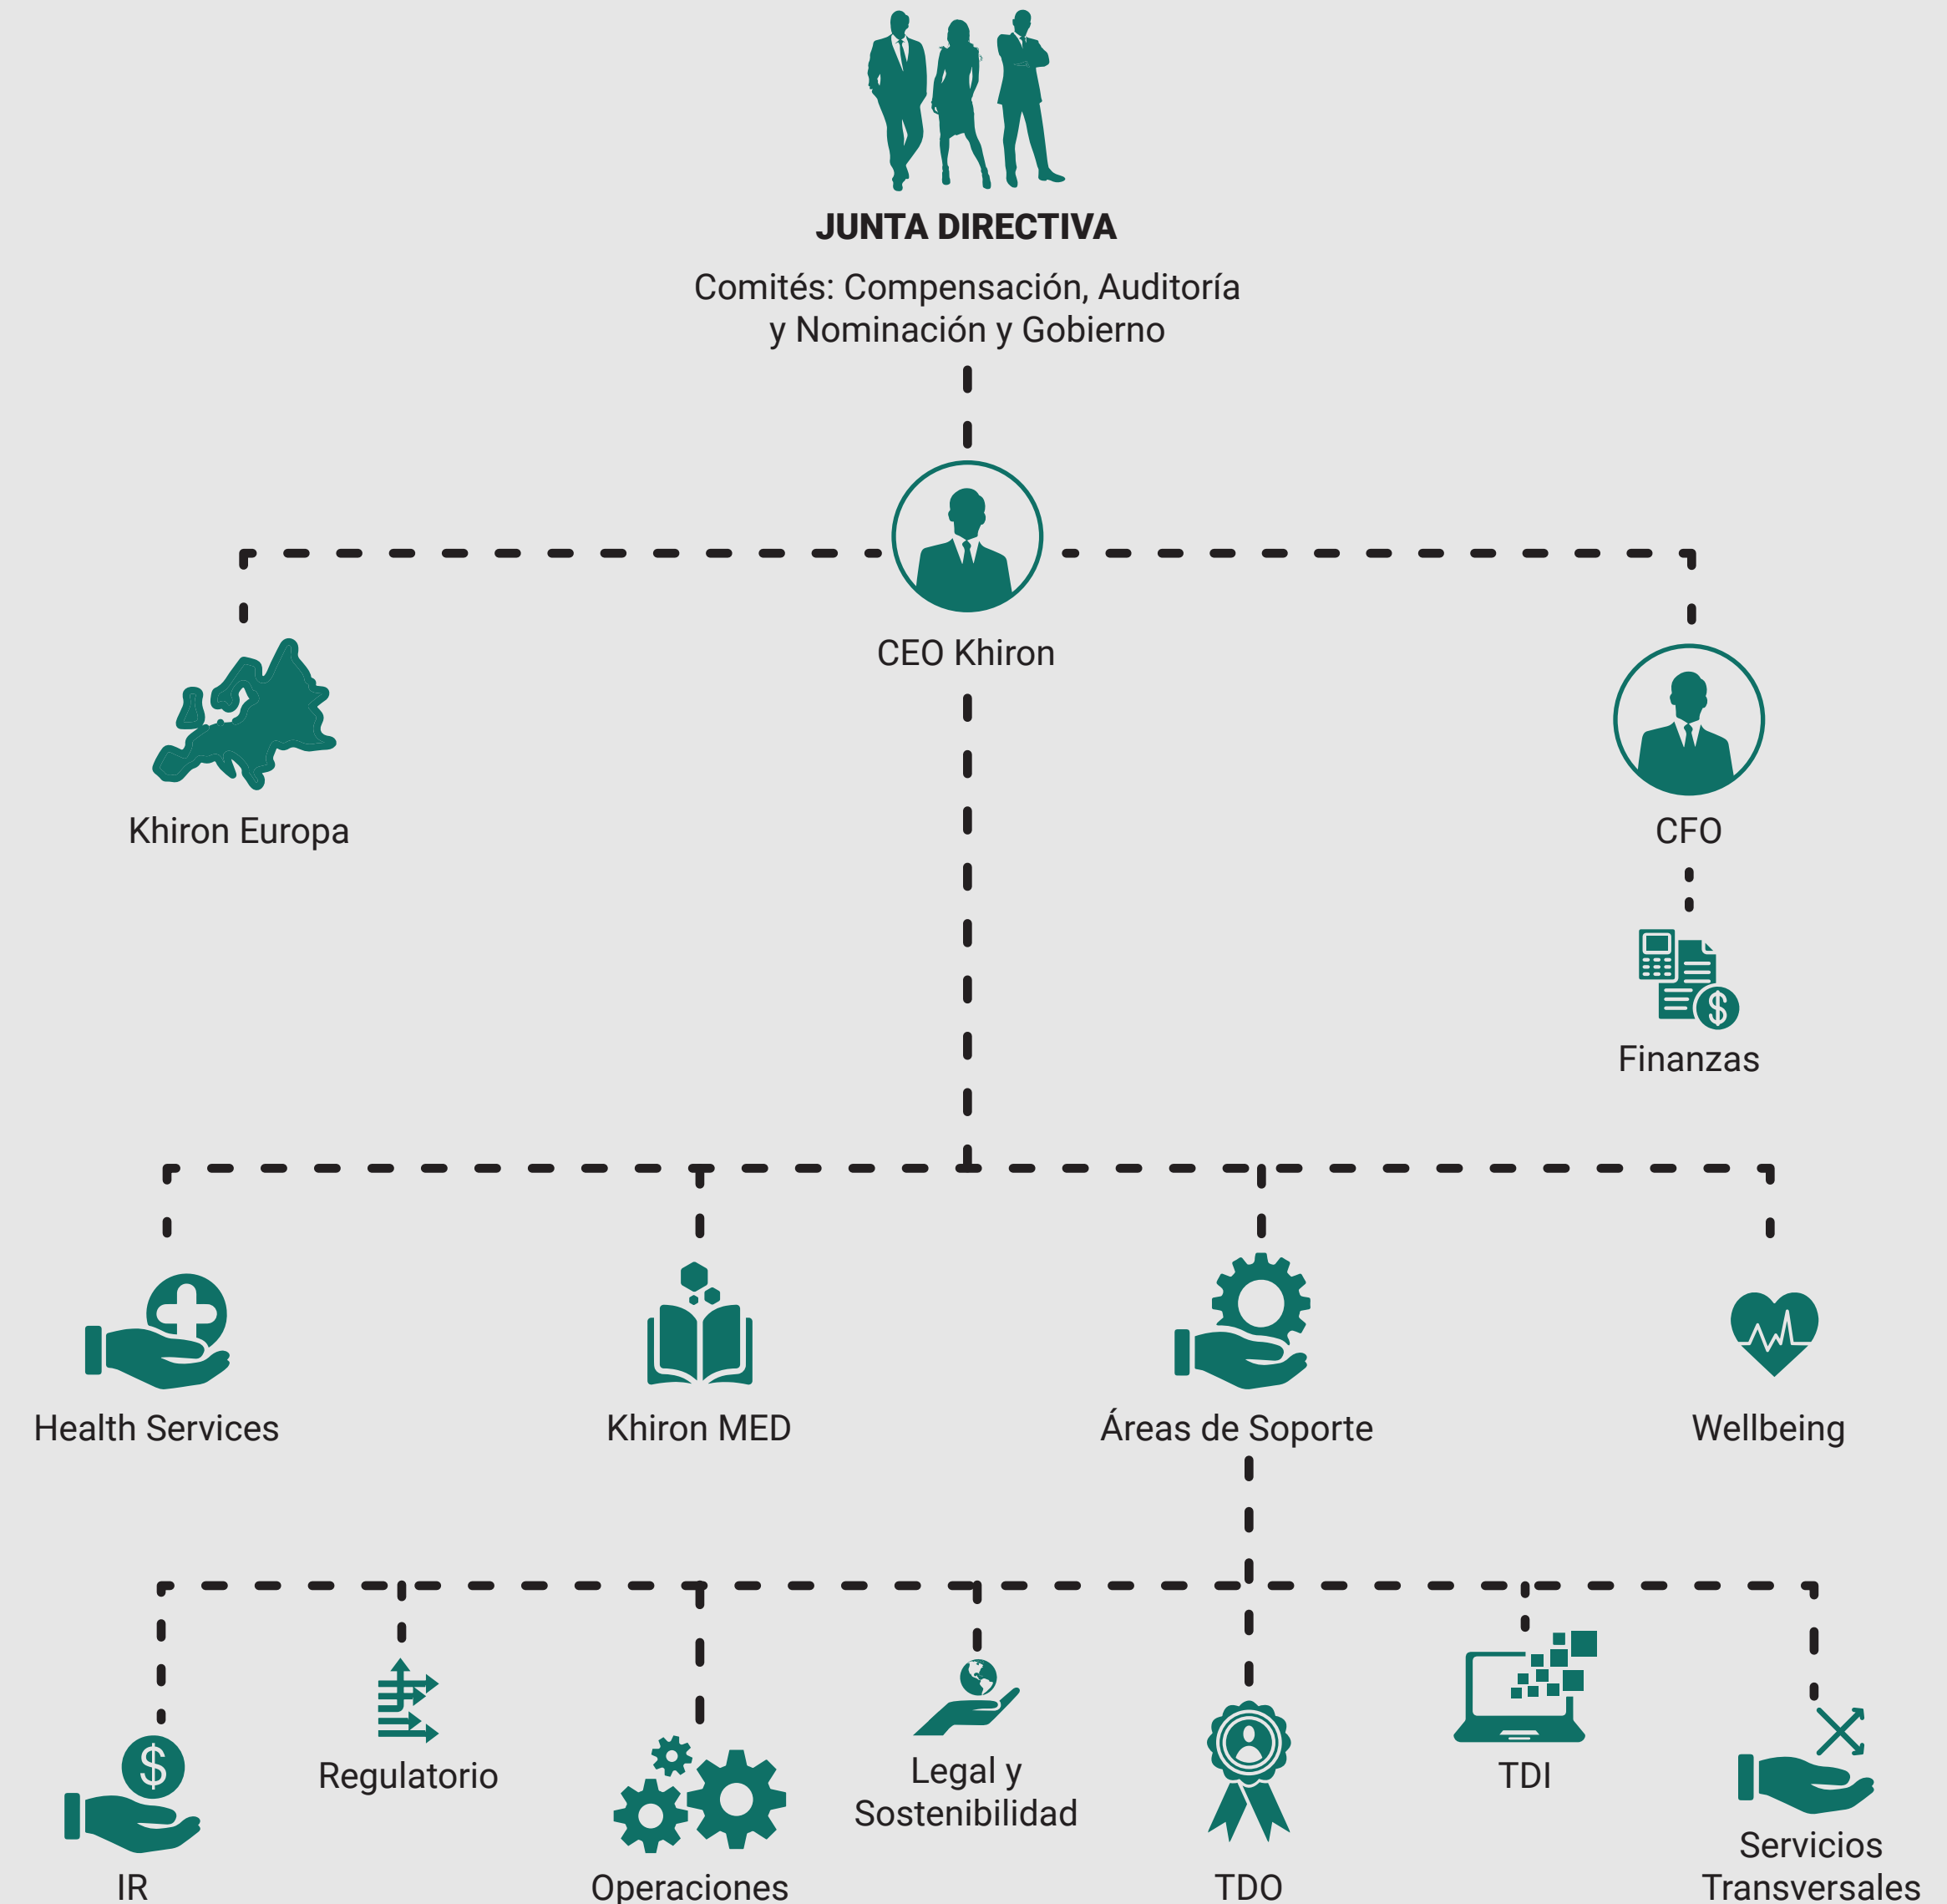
JUNTA DIRECTIVA

Comités: Compensación, Auditoría y Nominación y Gobierno

CEO Khiron

Khiron Europa

CFO

Finanzas

Health Services

Khiron MED

Áreas de Soporte

Wellbeing

IR

Regulatorio

Operaciones

Legal y Sostenibilidad

TDO

TDI

Servicios Transversales